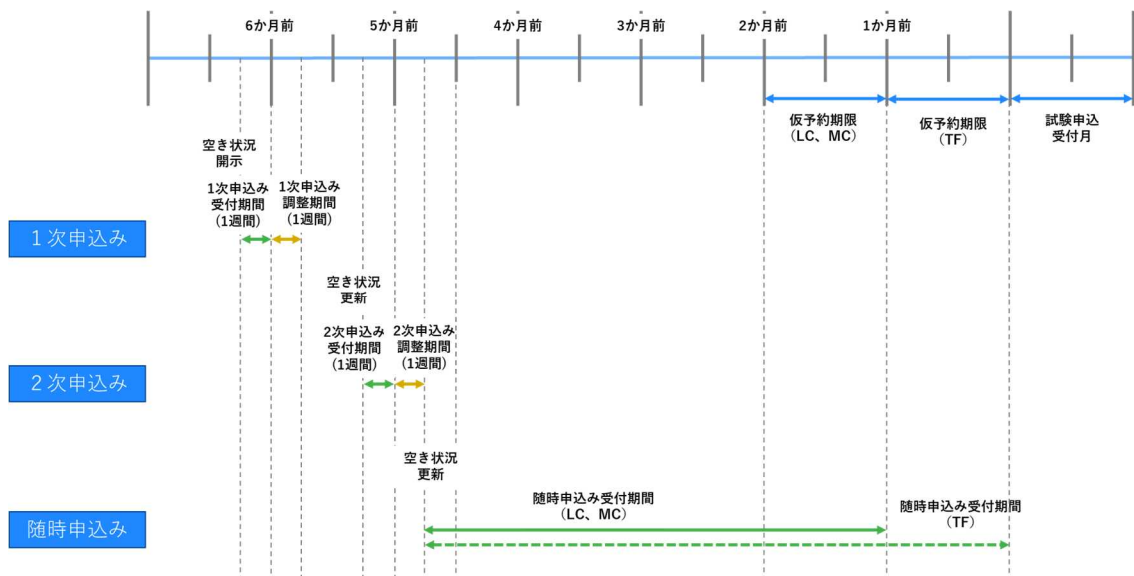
6か月前
5か月前
4か月前
3か月前
2か月前
1か月前

仮予約期限
（LC、MC）

仮予約期限
（TF）

試験申込
受付月

空き状況
開示

1次申込み
受付期間
（1週間）

1次申込み
調整期間
（1週間）

1次申込み

空き状況
更新

2次申込み
受付期間
（1週間）

2次申込み
調整期間
（1週間）

2次申込み

空き状況
更新

随時申込み受付期間
（LC、MC）

随時申込み受付期間
（TF）

随時申込み